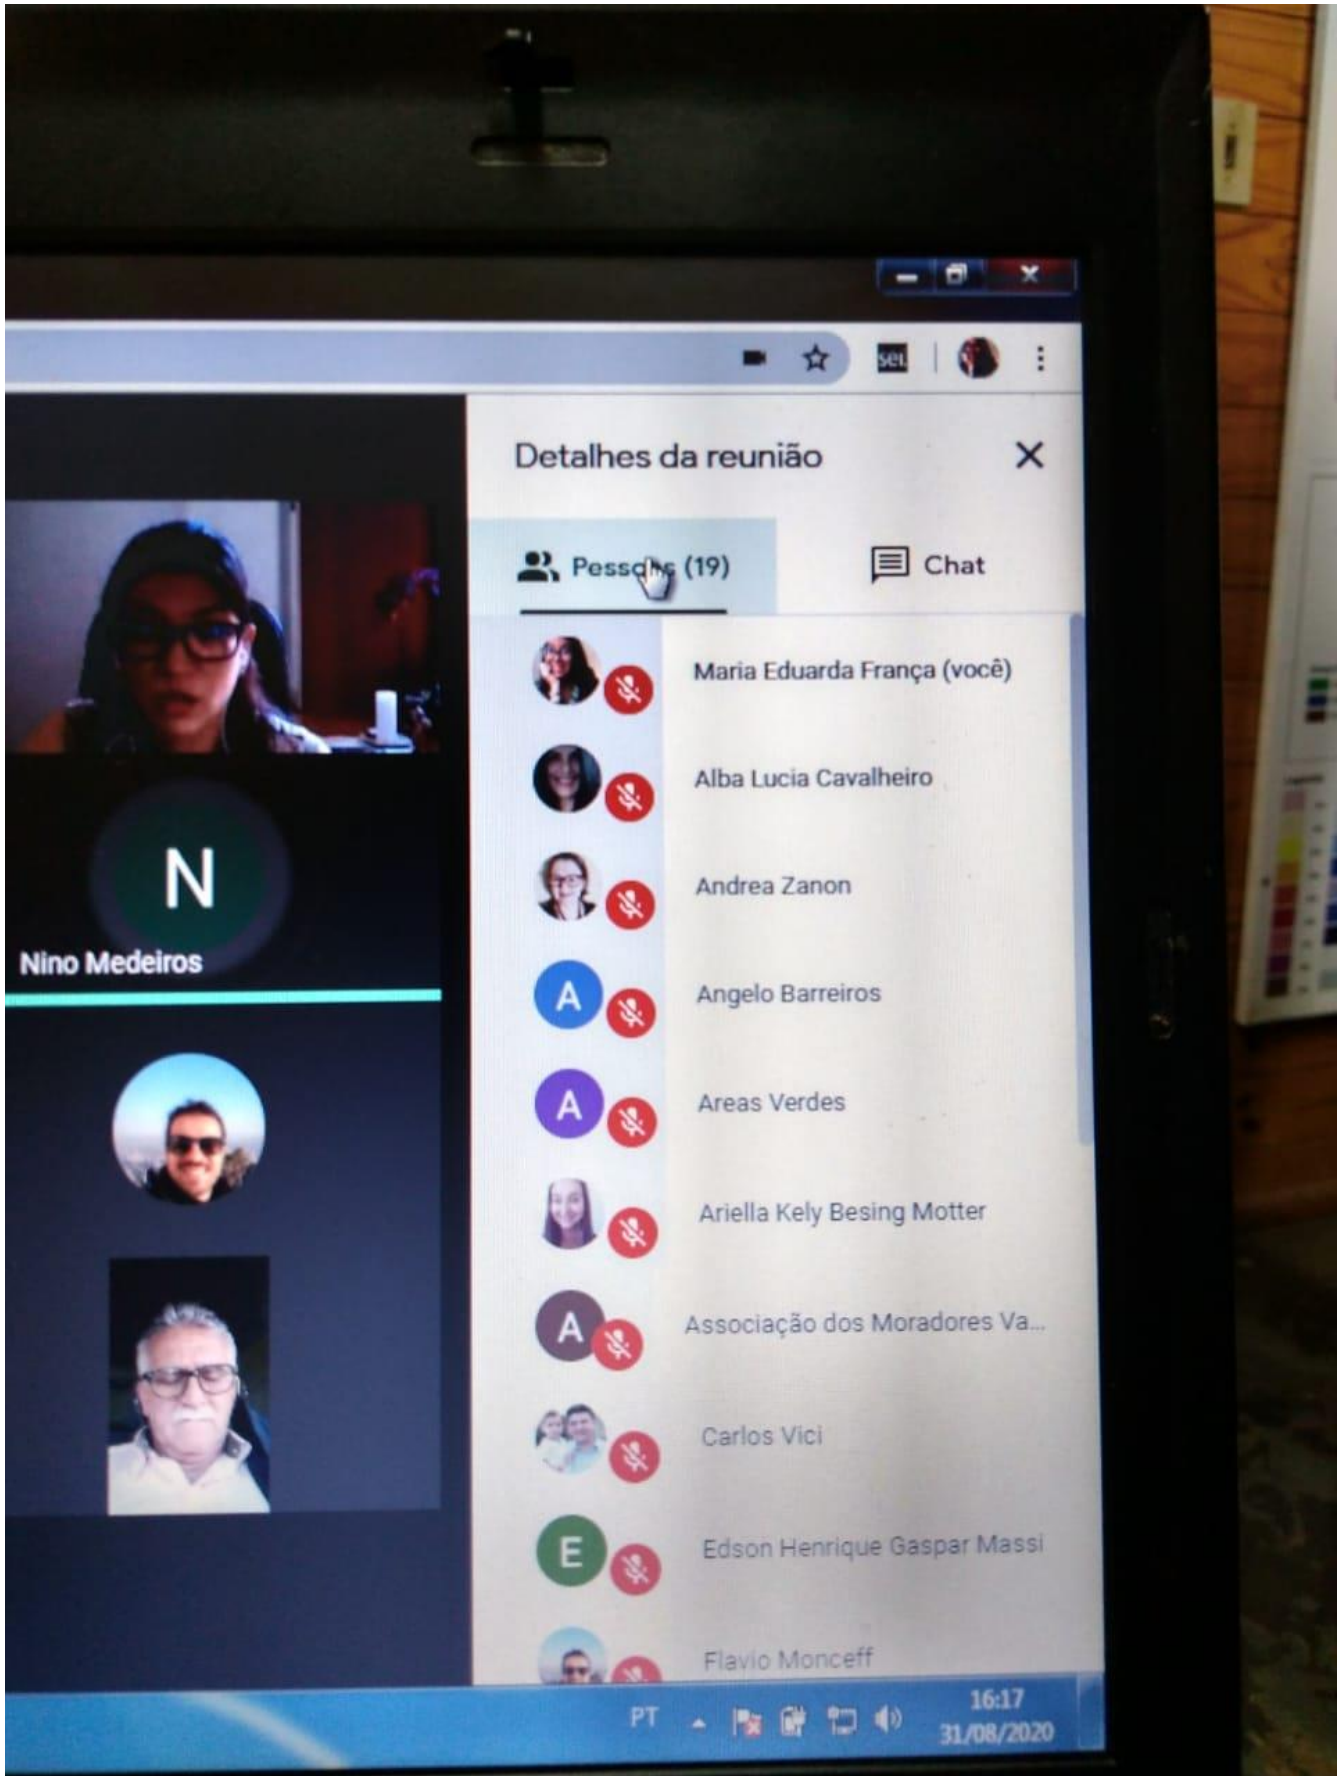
sei

Detalhes da reunião

Pessoas (19)

Chat

N

Nino Medeiros

Maria Eduarda França (você)

Alba Lucia Cavalheiro

Andrea Zanon

A

Angelo Barreiros

A

Areas Verdes

Ariella Kely Besing Motter

A

Associação dos Moradores Va...

Carlos Vici

E

Edson Henrique Gaspar Massi

Flavio Monceff

PT

16:17
31/08/2020